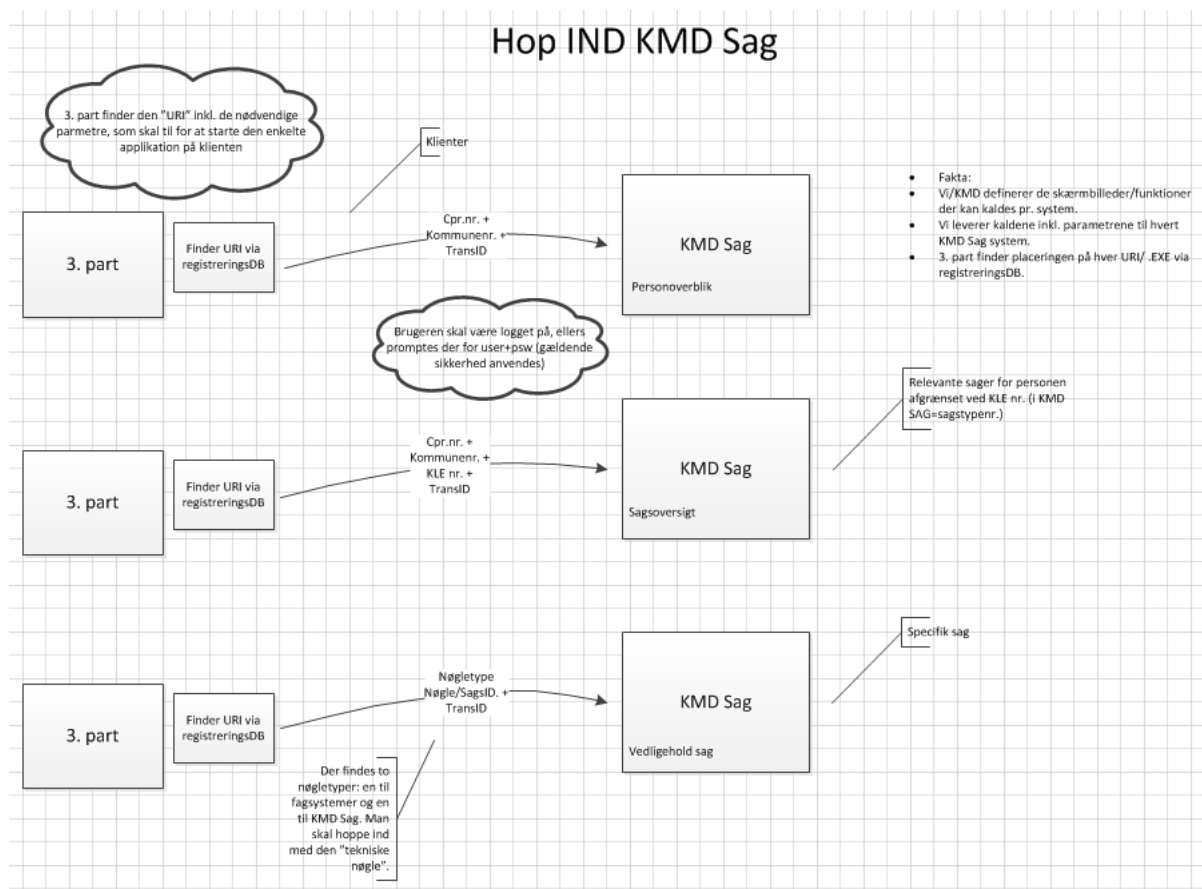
Hop IND KMD Sag

3. part finder den "URI" inkl. de nødvendige parmetre, som skal til for at starte den enkelte applikation på klienten

Klienter

- Fakta:
- Vi/KMD definerer de skærmbilleder/funktioner der kan kaldes pr. system.
- Vi leverer kaldene inkl. parametrene til hvert KMD Sag system.
- 3. part finder placeringen på hver URI/ .EXE via registreringsDB.

3. part

Finder URI via registreringsDB

Cpr.nr. + Kommunenr. + TransID

KMD Sag

Personoverblik

Brugeren skal være logget på, ellers promptes der for user+psw (gældende sikkerhed anvendes)

Relevante sager for personen afgrænset ved KLE nr. (i KMD SAG=sagstypenr.)

3. part

Finder URI via registreringsDB

Cpr.nr. + Kommunenr. + KLE nr. + TransID

KMD Sag

Sagsoversigt

Specifik sag

3. part

Finder URI via registreringsDB

Nøgletype Nøgle/SagsID. + TransID

KMD Sag

Vedligehold sag

Der findes to nøgletyper: en til fagsystemer og en til KMD Sag. Man skal hoppe ind med den "tekniske nøgle".